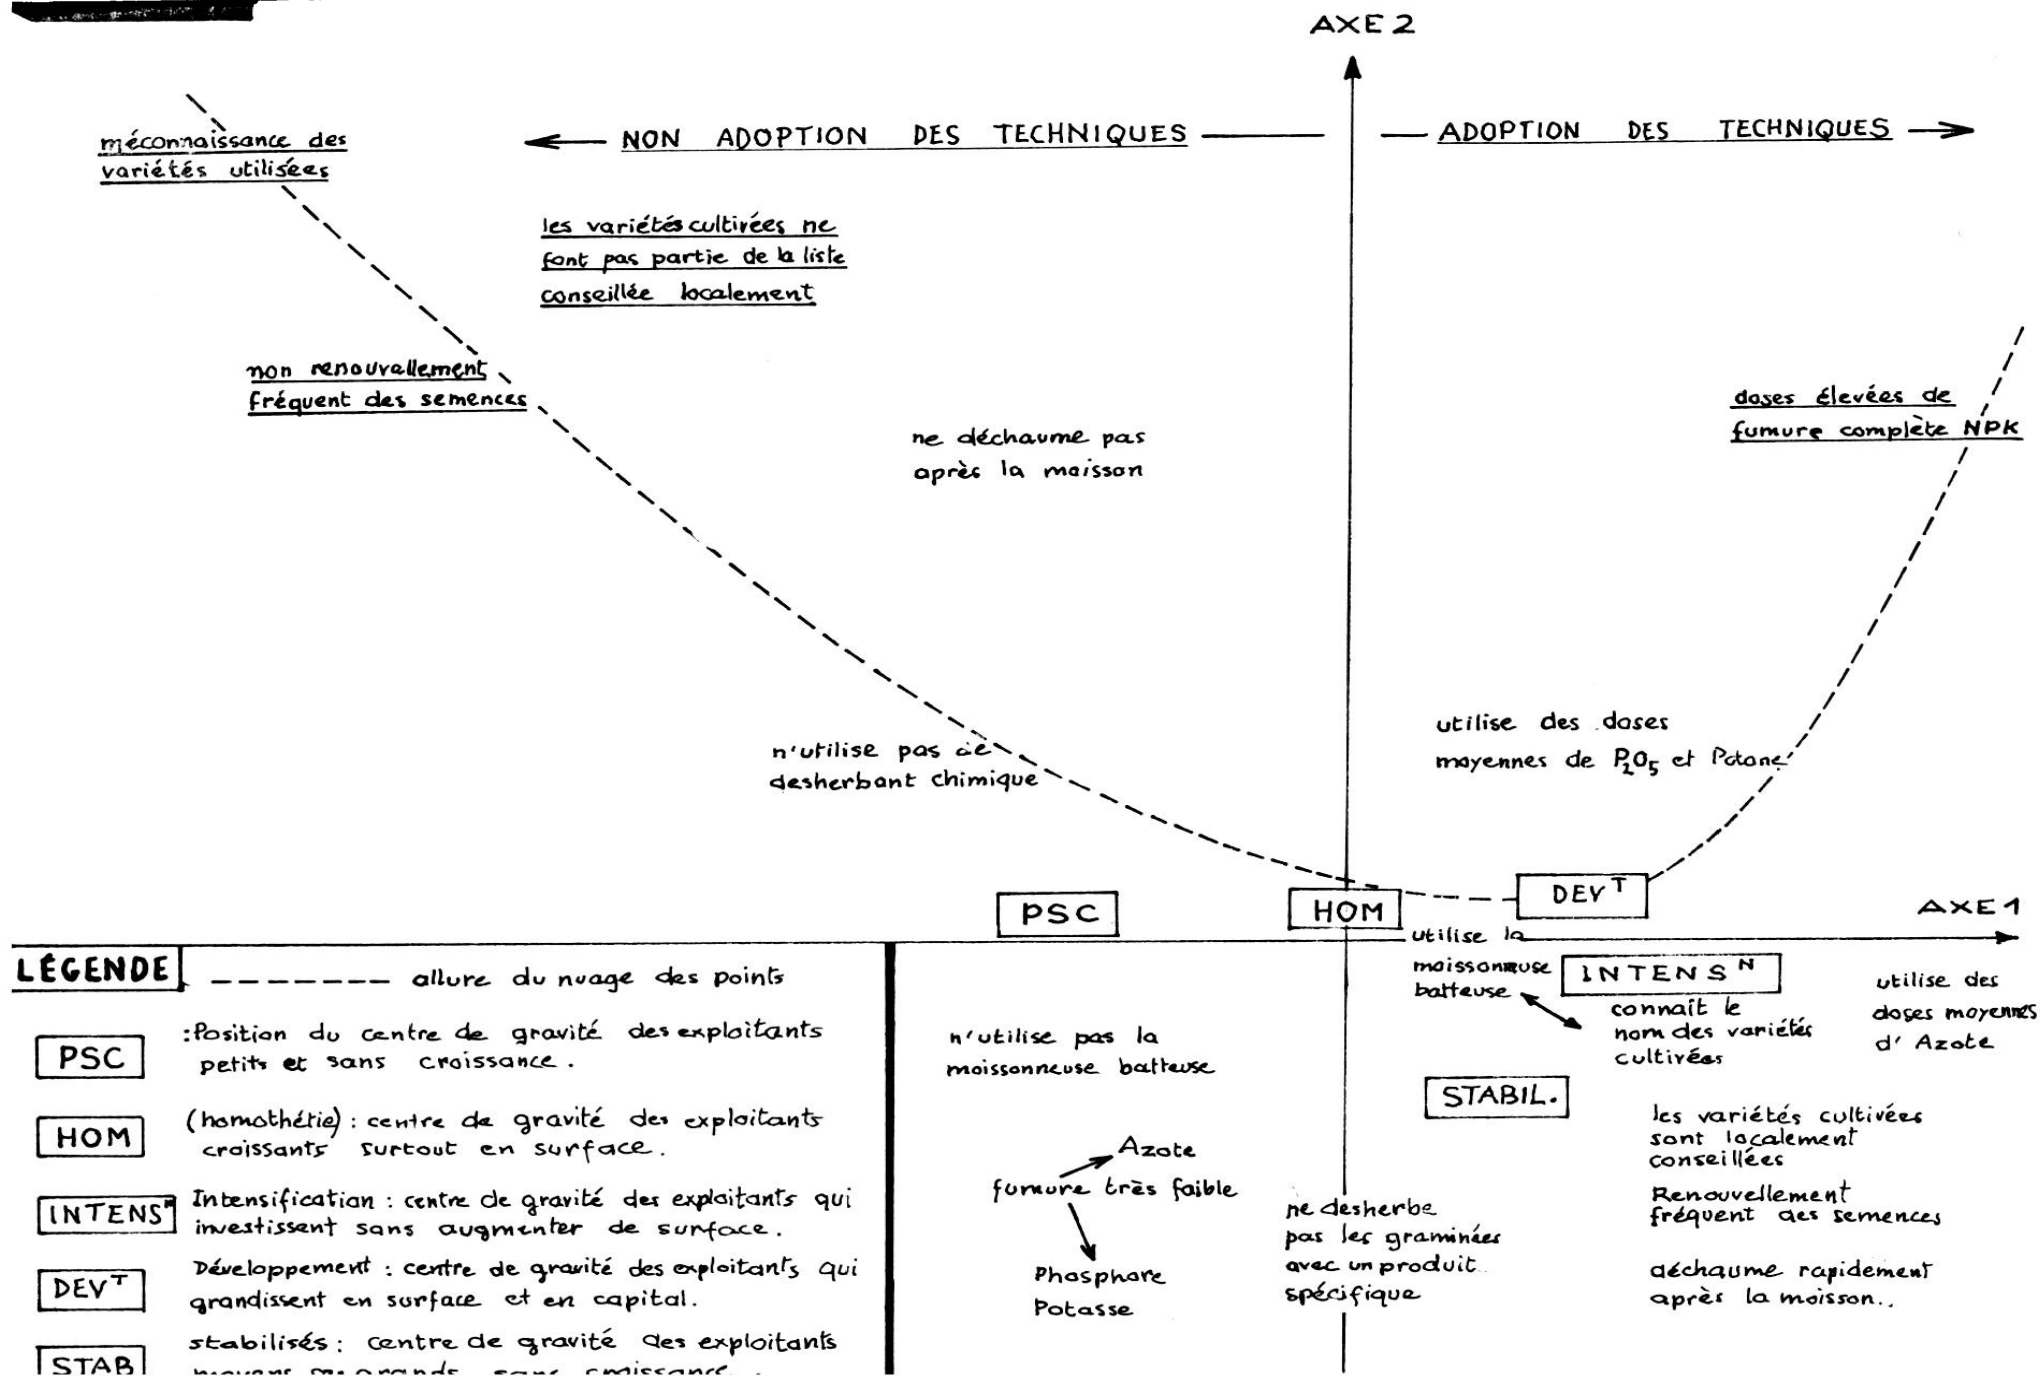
AXE 2

NON ADOPTION DES TECHNIQUES

ADOPTION DES TECHNIQUES

méconnaissance des variétés utilisées

les variétés cultivées ne font pas partie de la liste conseillée localement

non renouvellement fréquent des semences

ne déchaume pas après la moisson

doses élevées de fumure complète NPK

utilise des doses moyennes de $P_2O_5$ et Potane

n'utilise pas de desherbant chimique

PSC

HOM

DEV$^T$

AXE 1

utilise la moissonneuse batteuse

INTENS$^N$

connait le nom des variétés cultivées

utilise des doses moyennes d' Azote

LÉGENDE

------- allure du nuage des points

PSC :Position du centre de gravité des exploitants petits et sans croissance.

HOM (homothétie) : centre de gravité des exploitants croissants surtout en surface.

INTENS$^N$ Intensification : centre de gravité des exploitants qui investissent sans augmenter de surface.

DEV$^T$ Développement : centre de gravité des exploitants qui grandissent en surface et en capital.

STAB stabilisés : centre de gravité des exploitants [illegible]

n'utilise pas la moissonneuse batteuse

STABIL.

les variétés cultivées sont localement conseillées

Azote

fumure très faible

Phosphore

Potasse

ne desherbe pas les graminées avec un produit spécifique

Renouvellement fréquent des semences

déchaume rapidement après la moisson..